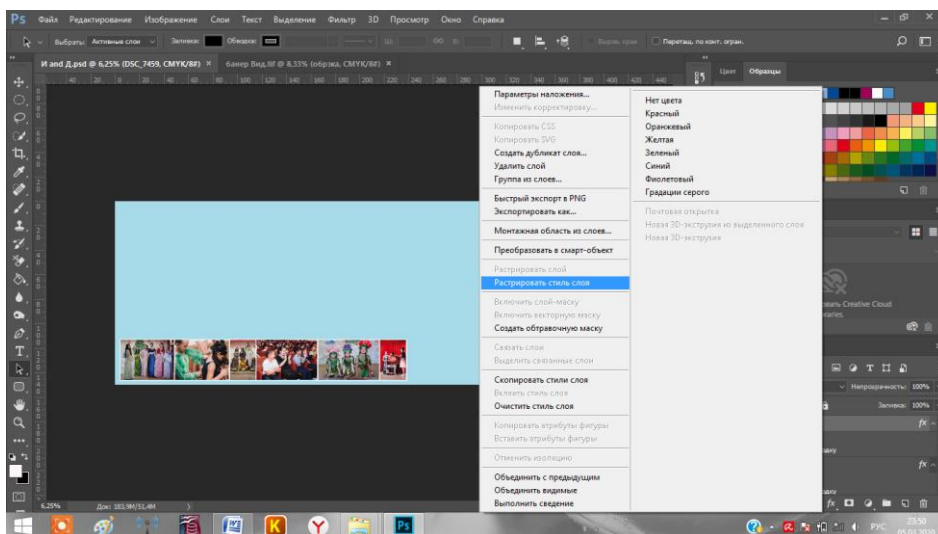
Ps Файл Редактирование Изображение Слои Текст Выделение Фильтр 3D Просмотр Окно Справка

Выбрать: Активные слои Заливка: Обводка: Перетащ. по конт. огран.

И and Д.psd @ 6,25% (DSC_7459, CMYK/8#) × банер Вид.tif @ 8,33% (обрэка, CMYK/8#) ×

Цвет Образцы

Параметры наложения...
Изменить корректировку...
Копировать CSS
Копировать SVG
Создать дубликат слоя...
Удалить слой
Группа из слоев...
Быстрый экспорт в PNG
Экспортировать как...
Монтажная область из слоев...
Преобразовать в смарт-объект
Растрировать слой
Растрировать стиль слоя
Включить слой-маску
Включить векторную маску
Создать обтравочную маску
Связать слои
Выделить связанные слои
Скопировать стили слоя
Вклеить стиль слоя
Очистить стиль слоя
Копировать атрибуты фигуры
Вставить атрибуты фигуры
Отменить изоляцию
Объединить с предыдущим
Объединить видимые
Выполнить сведение

Нет цвета
Красный
Оранжевый
Желтая
Зеленый
Синий
Фиолетовый
Градации серого
Почтовая открытка
Новая 3D-экструзия из выделенного слоя
Новая 3D-экструзия

Creative Cloud

Непрозрачность: 100%
Заливка: 100%

6,25% Док: 183,9M/51,4M

РУС 23:50